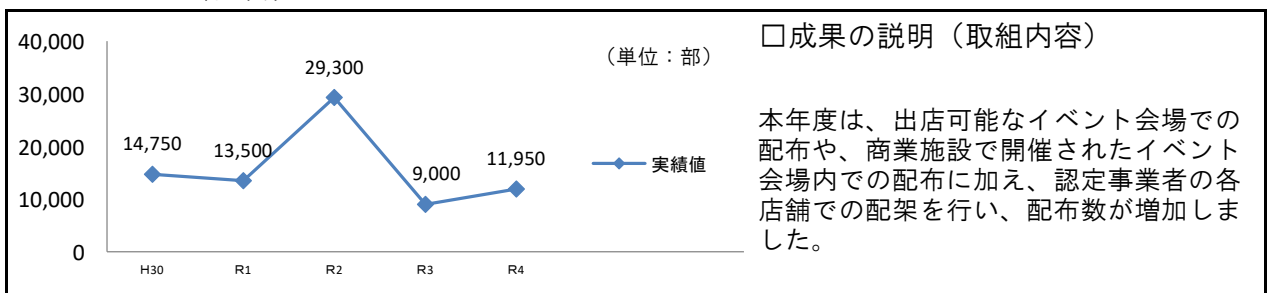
40,000
30,000
20,000
10,000
0

（単位：部）

14,750
13,500
29,300
9,000
11,950

実績値

H30 R1 R2 R3 R4

□成果の説明（取組内容）

本年度は、出店可能なイベント会場での配布や、商業施設で開催されたイベント会場内での配布に加え、認定事業者の各店舗での配架を行い、配布数が増加しました。